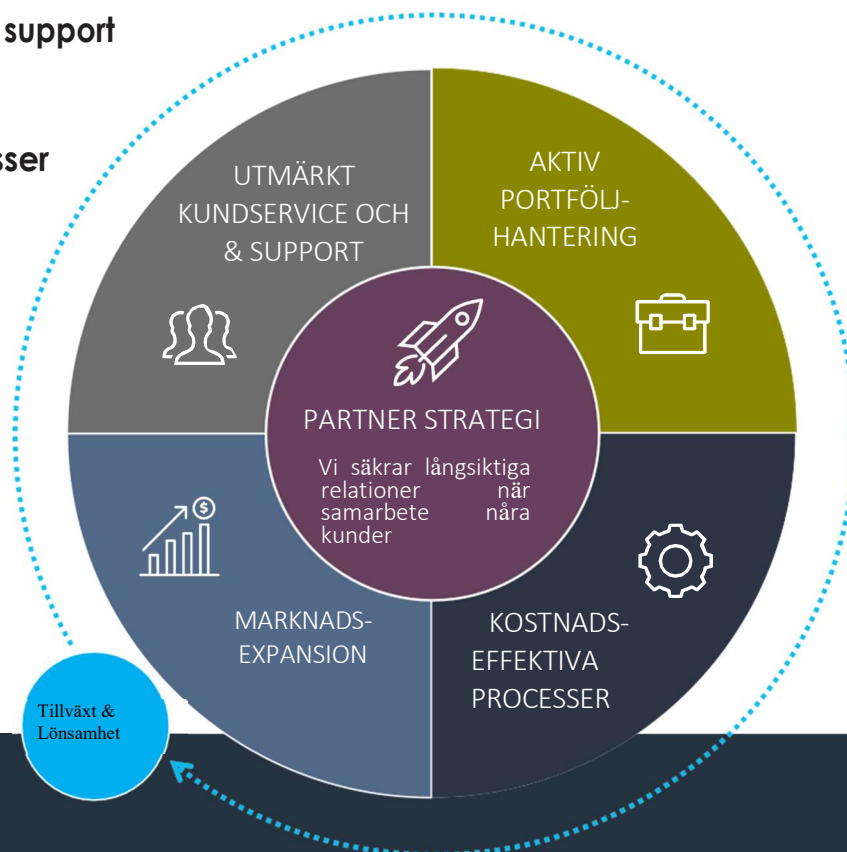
support

sser

UTMÄRKT KUNDSERVICE OCH & SUPPORT

AKTIV PORTFÖLJ-HANTERING

PARTNER STRATEGI

Vi säkrar långsiktiga relationer när samarbete nåra kunder

MARKNADS-EXPANSION

KOSTNADS-EFFEKTIVA PROCESSER

Tillväxt & Lönsamhet